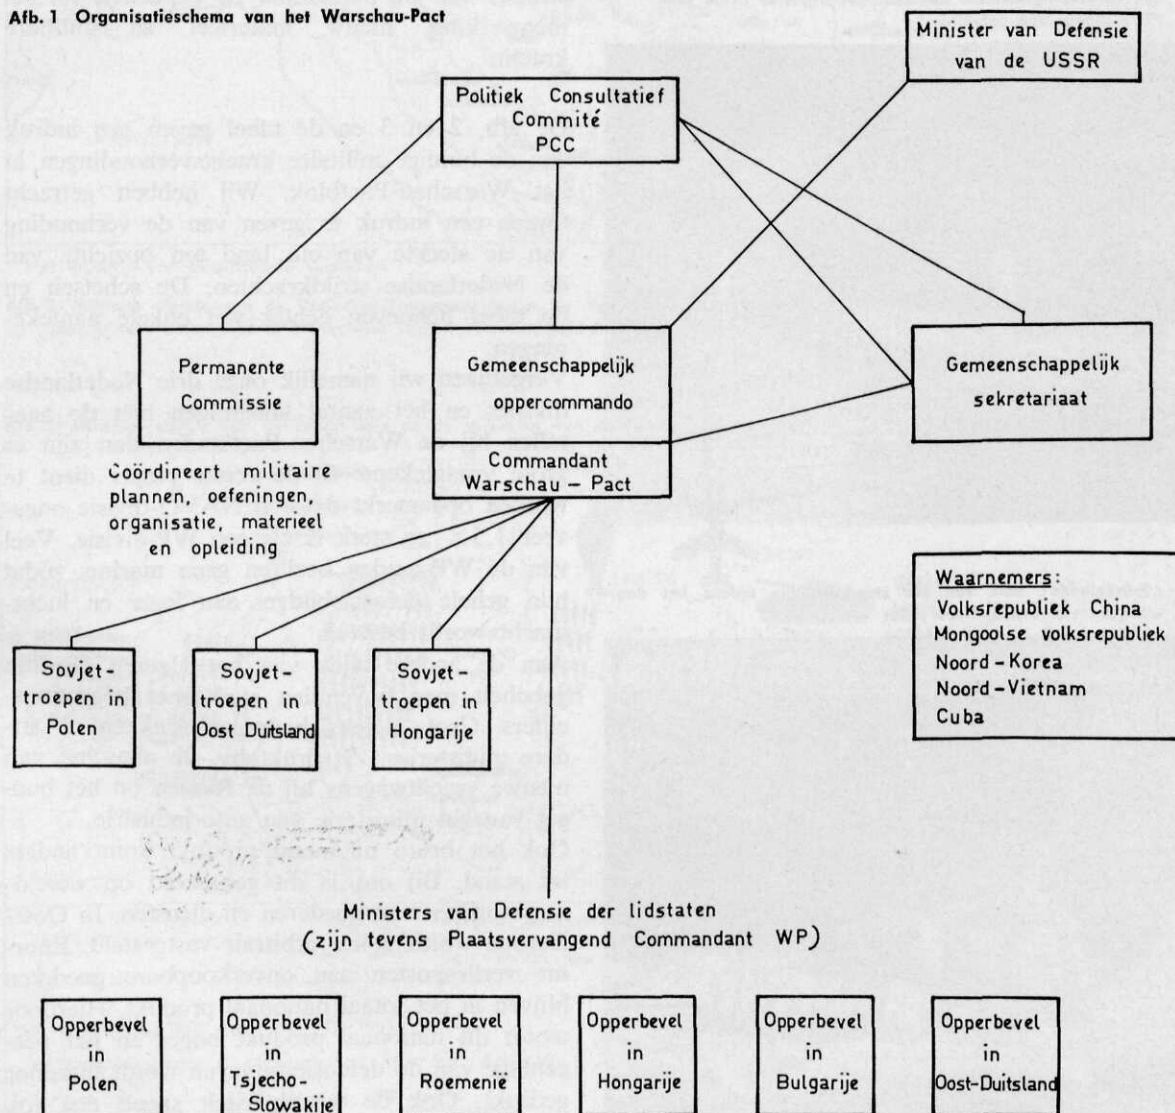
Afb. 1 Organisatieschema van het Warschau-Pact

Minister van Defensie van de USSR

Politiek Consultatief Commité PCC

Permanente Commissie

Gemeenschappelijk oppercommando

Gemeenschappelijk sekretariaat

Coördineert militaire plannen, oefeningen, organisatie, materieel en opleiding

Commandant Warschau – Pact

Waarnemers:
Volksrepubliek China
Mongoolse volksrepubliek
Noord-Korea
Noord-Vietnam
Cuba

Sovjet-troepen in Polen

Sovjet-troepen in Oost Duitsland

Sovjet-troepen in Hongarije

Ministers van Defensie der lidstaten (zijn tevens Plaatsvervangend Commandant WP)

Opperbevel in Polen

Opperbevel in Tsjecho-Slowakije

Opperbevel in Roemenie

Opperbevel in Hongarije

Opperbevel in Bulgarije

Opperbevel in Oost-Duitsland